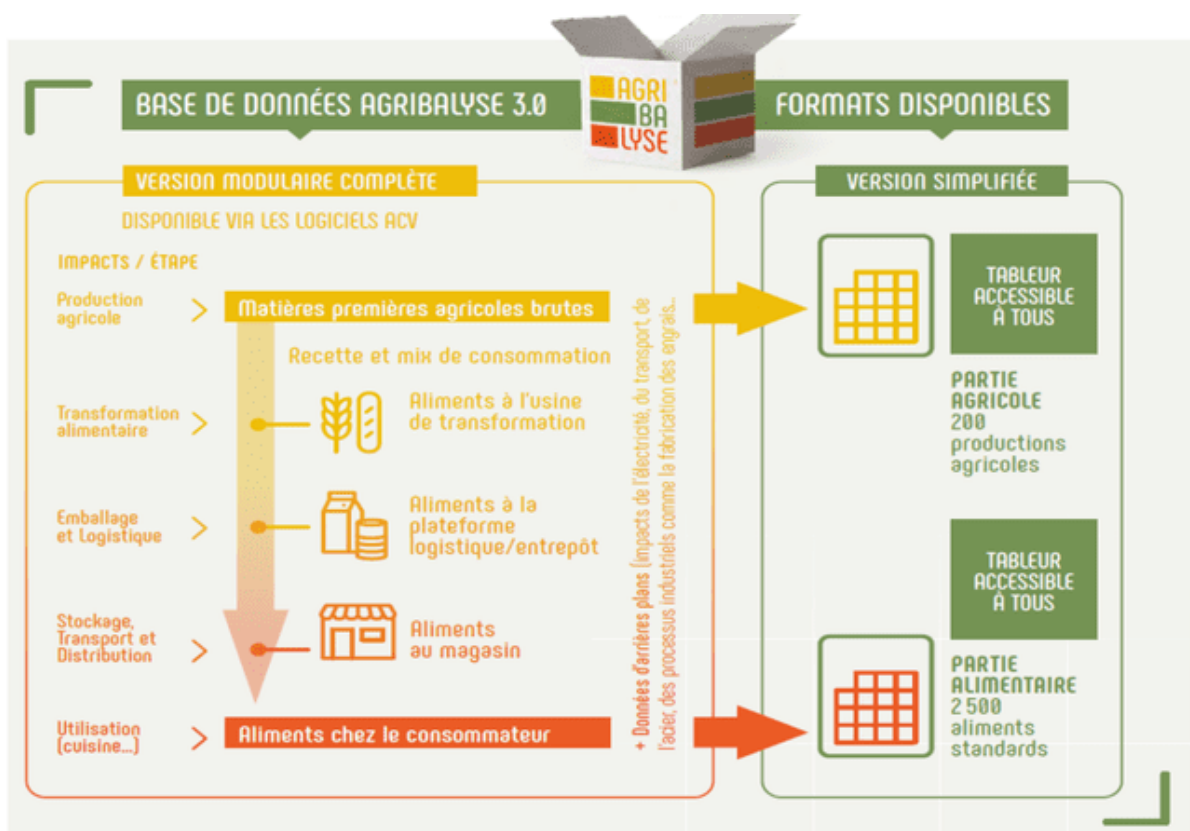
BASE DE DONNÉES AGRIBALYSE 3.0

AGRI BA LYSE

FORMATS DISPONIBLES

VERSION MODULAIRE COMPLÈTE

DISPONIBLE VIA LES LOGICIELS ACV

IMPACTS / ÉTAPE

Production agricole

Matières premières agricoles brutes

Recette et mix de consommation

Transformation alimentaire

Aliments à l'usine de transformation

Emballage et logistique

Aliments à la plateforme logistique/entrepôt

Stockage, Transport et Distribution

Aliments au magasin

Utilisation (cuisine...)

Aliments chez le consommateur

+ Données d'arrières plans (impacts de l'électricité, du transport, de l'acier, des processus industriels comme la fabrication des engrais...

VERSION SIMPLIFIÉE

TABLEUR ACCESSIBLE À TOUS

PARTIE AGRICOLE
200 productions agricoles

TABLEUR ACCESSIBLE À TOUS

PARTIE ALIMENTAIRE
2 500 aliments standards